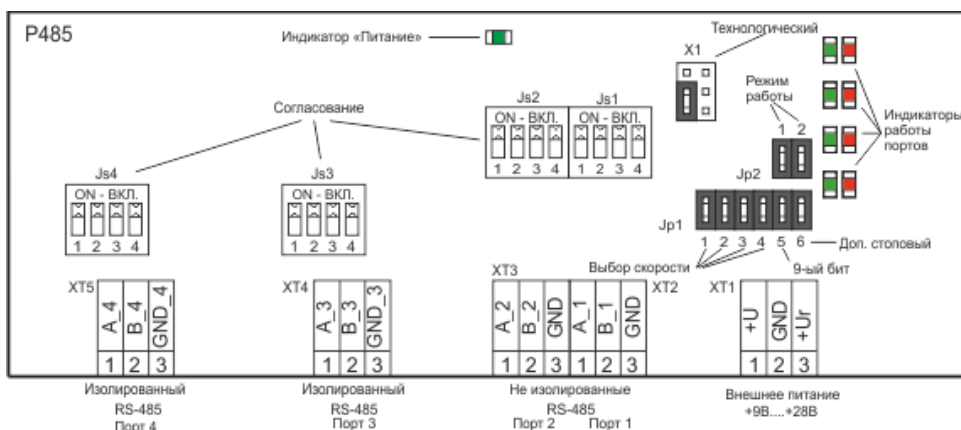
P485

Индикатор «Питание»

Технологический

X1

Режим работы

1 2

Индикаторы работы портов

Согласование

Js2
ON - ВКЛ.
1 2 3 4

Js1
ON - ВКЛ.
1 2 3 4

Js4
ON - ВКЛ.
1 2 3 4

Js3
ON - ВКЛ.
1 2 3 4

Jp2

Jp1

1 2 3 4 5 6 — Доп. стоповый

Выбор скорости

9-ый бит

XT5

| A_4 | B_4 | GND_4 |
|---|---|---|
| 1 | 2 | 3 |

XT4

| A_3 | B_3 | GND_3 |
|---|---|---|
| 1 | 2 | 3 |

XT3

| A_2 | B_2 | GND | A_1 | B_1 | GND |
|---|---|---|---|---|---|
| 1 | 2 | 3 | 1 | 2 | 3 |

XT2

XT1

| +U | GND | +Ur |
|---|---|---|
| 1 | 2 | 3 |

Изолированный
RS-485
Порт 4

Изолированный
RS-485
Порт 3

Не изолированные
RS-485
Порт 2 Порт 1

Внешнее питание
+9В....+28В